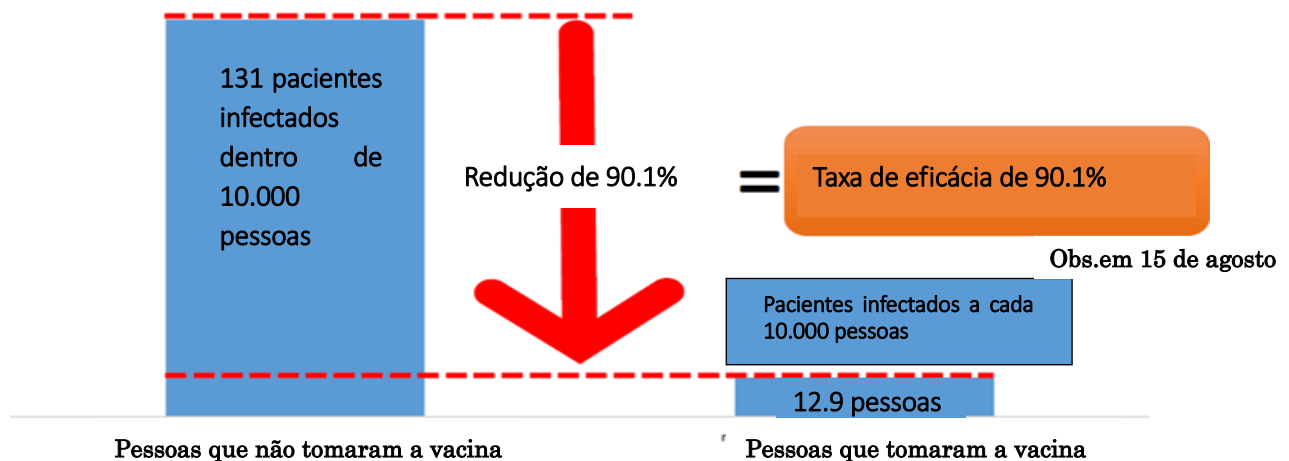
131 pacientes infectados dentro de 10.000 pessoas

Redução de 90.1%

=

Taxa de eficácia de 90.1%

Obs.em 15 de agosto

Pacientes infectados a cada 10.000 pessoas

12.9 pessoas

Pessoas que não tomaram a vacina

Pessoas que tomaram a vacina